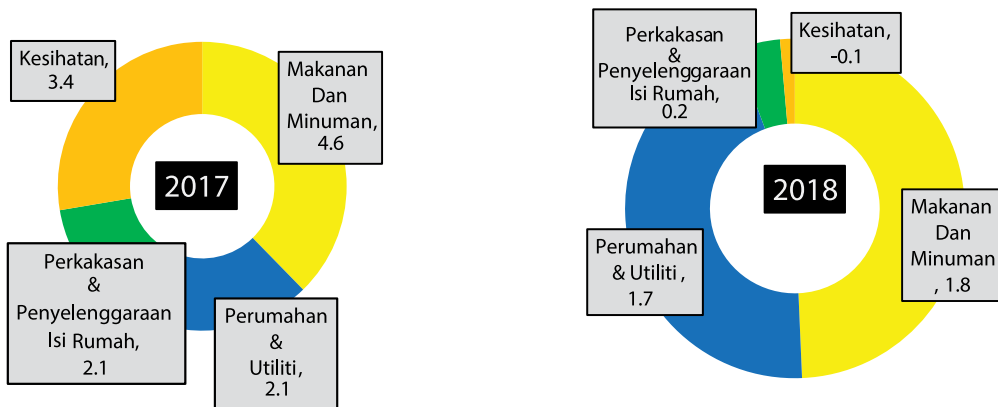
Kesihatan, 3.4

Makanan Dan Minuman, 4.6

2017

Perkakasan & Penyelenggaraan Isi Rumah, 2.1

Perumahan & Utiliti, 2.1

Perkakasan & Penyelenggaraan Isi Rumah, 0.2

Kesihatan, -0.1

2018

Perumahan & Utiliti , 1.7

Makanan Dan Minuman , 1.8